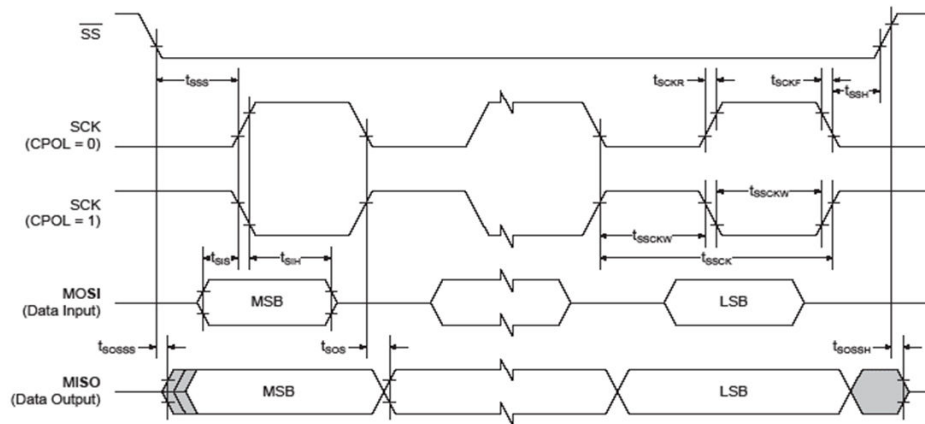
$\overline{SS}$

$t_{SSS}$

$t_{SCKR}$

$t_{SCKF}$

$t_{SSH}$

SCK (CPOL = 0)

SCK (CPOL = 1)

$t_{SSCKW}$

$t_{SSCKW}$

$t_{SSCK}$

$t_{SIS}$

$t_{SIH}$

MOSI (Data Input)

MSB

LSB

$t_{SOSSS}$

$t_{SOS}$

$t_{SOSSH}$

MISO (Data Output)

MSB

LSB